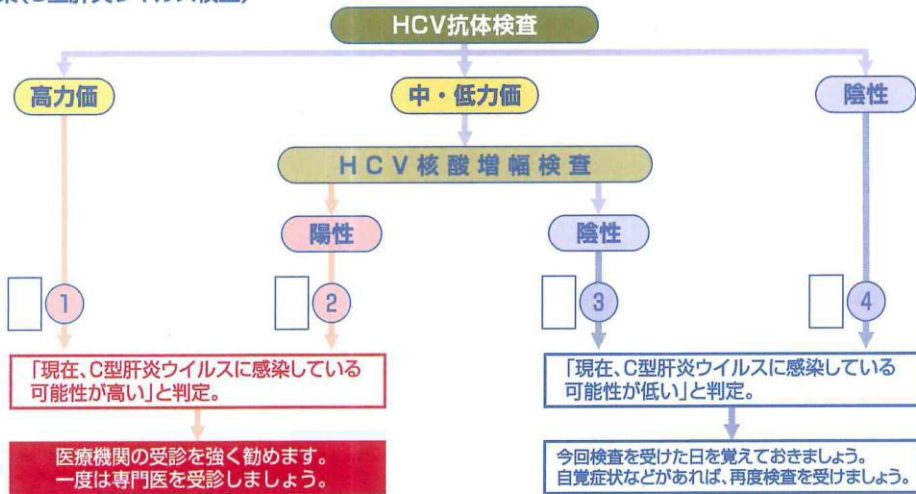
果(C型肝炎ウイルス検査)

HCV抗体検査

高力価

中・低力価

陰性

HCV核酸増幅検査

陽性

陰性

①

②

③

④

「現在、C型肝炎ウイルスに感染している可能性が高い」と判定。

医療機関の受診を強く勧めます。
一度は専門医を受診しましょう。

「現在、C型肝炎ウイルスに感染している可能性が低い」と判定。

今回検査を受けた日を覚えておきましょう。
自覚症状などがあれば、再度検査を受けましょう。